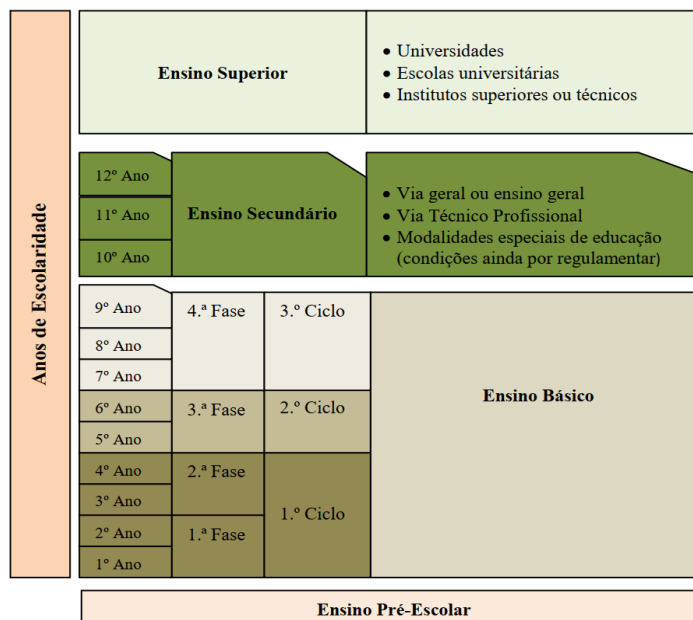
Anos de Escolaridade

Ensino Superior

- Universidades
- Escolas universitárias
- Institutos superiores ou técnicos

12º Ano
11º Ano
10º Ano

Ensino Secundário

- Via geral ou ensino geral
- Via Técnico Profissional
- Modalidades especiais de educação (condições ainda por regulamentar)

9º Ano
8º Ano
7º Ano
6º Ano
5º Ano
4º Ano
3º Ano
2º Ano
1º Ano

4.ª Fase
3.ª Fase
2.ª Fase
1.ª Fase

3.º Ciclo
2.º Ciclo
1.º Ciclo

Ensino Básico

Ensino Pré-Escolar